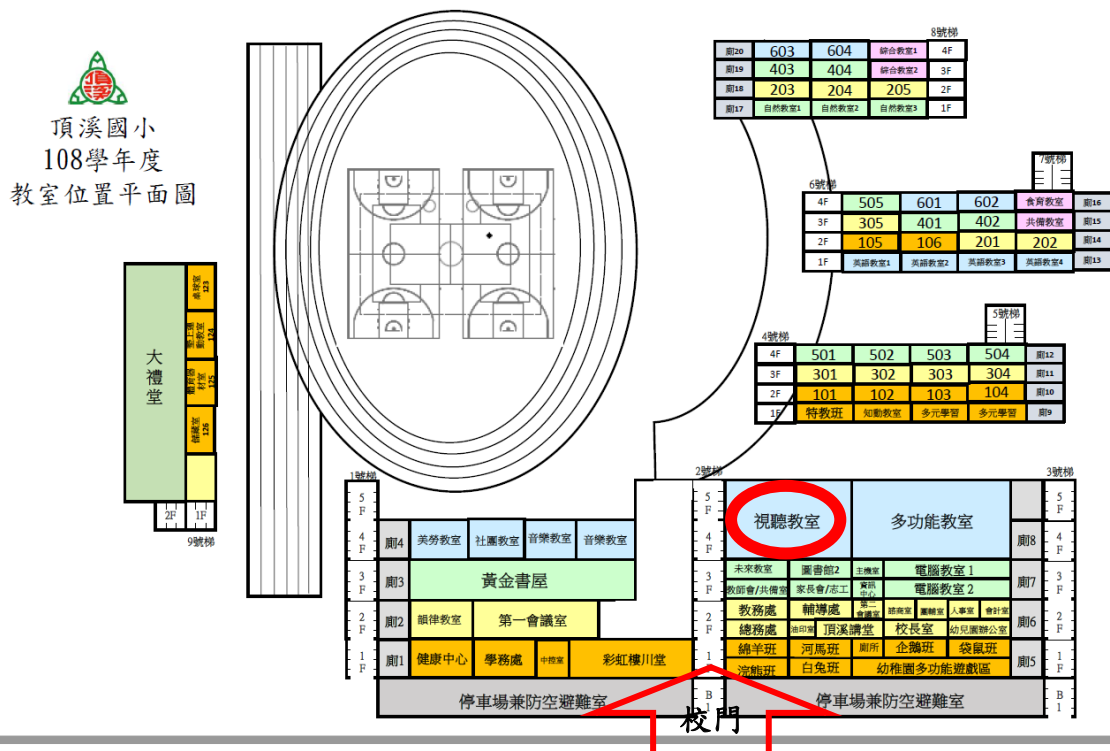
頂溪國小
108學年度
教室位置平面圖

8號梯

| 廁20 | 603 | 604 | 綜合教室1 | 4F |
|---|---|---|---|---|
| 廁19 | 403 | 404 | 綜合教室2 | 3F |
| 廁18 | 203 | 204 | 205 | 2F |
| 廁17 | 自然教室1 | 自然教室2 | 自然教室3 | 1F |

7號梯

6號梯

| 4F | 505 | 601 | 602 | 食育教室 | 廁16 |
|---|---|---|---|---|---|
| 3F | 305 | 401 | 402 | 共備教室 | 廁15 |
| 2F | 105 | 106 | 201 | 202 | 廁14 |
| 1F | 英語教室1 | 英語教室2 | 英語教室3 | 英語教室4 | 廁13 |

5號梯

4號梯

| 4F | 501 | 502 | 503 | 504 | 廁12 |
|---|---|---|---|---|---|
| 3F | 301 | 302 | 303 | 304 | 廁11 |
| 2F | 101 | 102 | 103 | 104 | 廁10 |
| 1F | 特教班 | 知動教室 | 多元學習 | 多元學習 | 廁9 |

大禮堂
桌球室 123
學生活動教室 124
體育器材室 125
健康室 126
2F 1F
9號梯

1號梯
2號梯
3號梯

5F
4F 廁4 美勞教室 社團教室 音樂教室 音樂教室
3F 廁3 黃金書屋
2F 廁2 韻律教室 第一會議室
1F 廁1 健康中心 學務處 中控室 彩虹樓川堂

5F 視聽教室 多功能教室
4F 廁8
3F 未來教室 圖書館2 主機室 電腦教室 1 廁7
教師會/共備室 家長會/志工 資訊中心 電腦教室 2
2F 教務處 輔導處 第二會議室 諮商室 圖輔室 人事室 會計室 廁6
總務處 油印室 頂溪講堂 校長室 幼兒園辦公室
1F 綿羊班 河馬班 廁所 企鵝班 袋鼠班 廁5
浣熊班 白兔班 幼稚園多功能遊戲區

B1 停車場兼防空避難室 停車場兼防空避難室 B1

校門